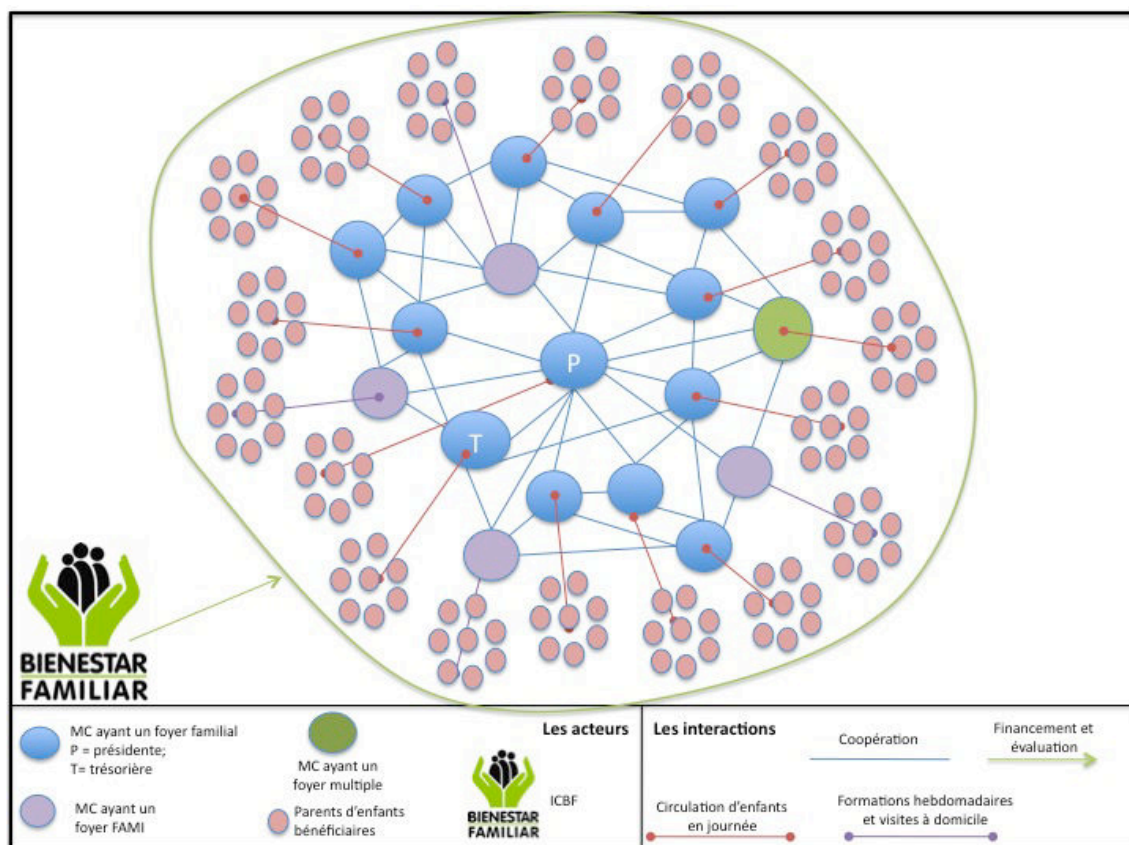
P

T

BIENESTAR FAMILIAR

MC ayant un foyer familial
P = présidente;
T= trésorière

MC ayant un foyer multiple

Les acteurs

ICBF

BIENESTAR FAMILIAR

MC ayant un foyer FAMI

Parents d'enfants bénéficiaires

Les interactions

Coopération

Financement et évaluation

Circulation d'enfants en journée

Formations hebdomadaires et visites à domicile